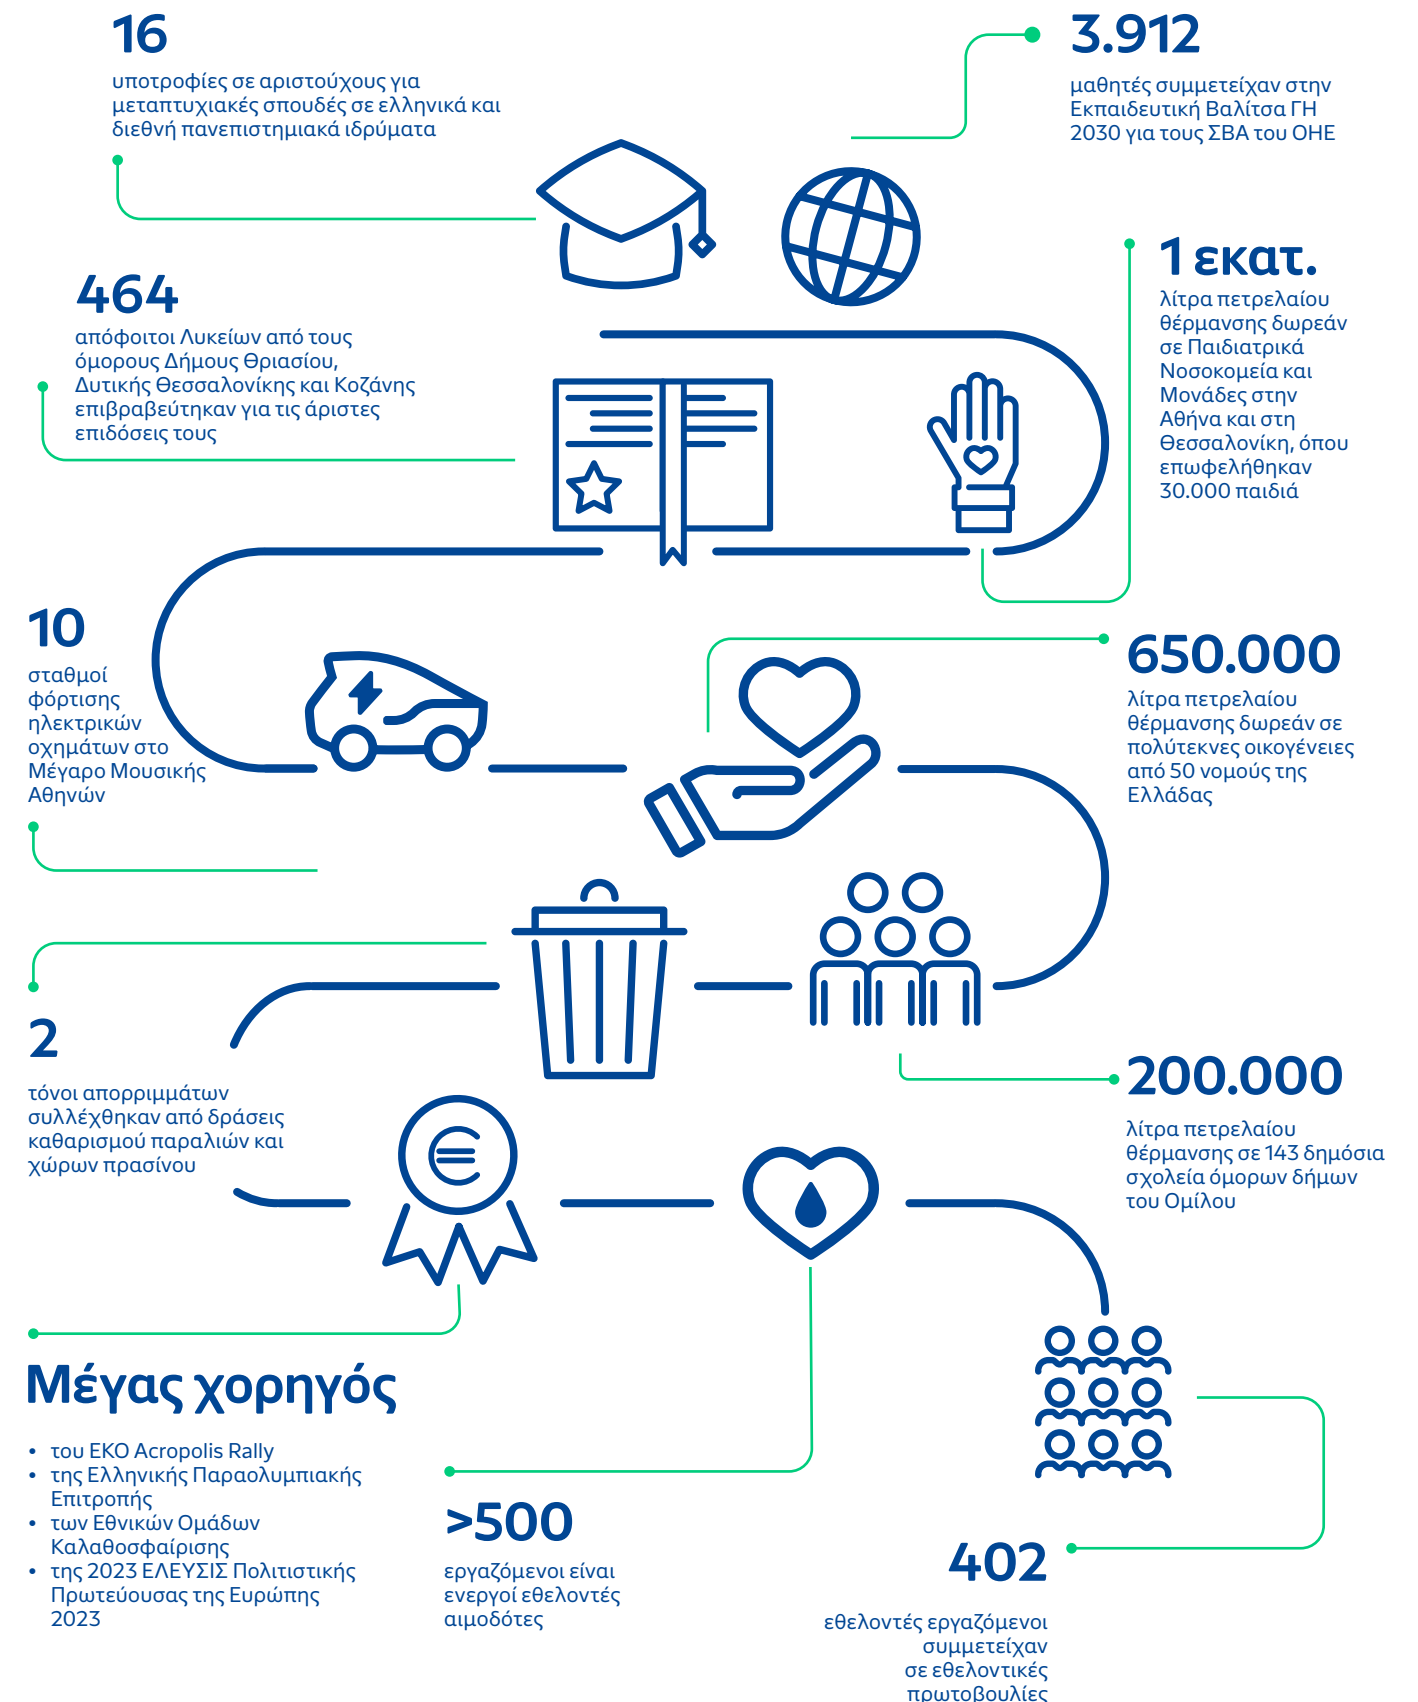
16
υποτροφίες σε αριστούχους για μεταπτυχιακές σπουδές σε ελληνικά και διεθνή πανεπιστημιακά ιδρύματα

3.912
μαθητές συμμετείχαν στην Εκπαιδευτική Βαλίτσα ΓΗ 2030 για τους ΣΒΑ του ΟΗΕ

464
απόφοιτοι Λυκείων από τους όμορους Δήμους Θριασίου, Δυτικής Θεσσαλονίκης και Κοζάνης επιβραβεύτηκαν για τις άριστες επιδόσεις τους

1 εκατ.
λίτρα πετρελαίου θέρμανσης δωρεάν σε Παιδιατρικά Νοσοκομεία και Μονάδες στην Αθήνα και στη Θεσσαλονίκη, όπου επωφελήθηκαν 30.000 παιδιά

10
σταθμοί φόρτισης ηλεκτρικών οχημάτων στο Μέγαρο Μουσικής Αθηνών

650.000
λίτρα πετρελαίου θέρμανσης δωρεάν σε πολύτεκνες οικογένειες από 50 νομούς της Ελλάδας

2
τόνοι απορριμμάτων συλλέχθηκαν από δράσεις καθαρισμού παραλιών και χώρων πρασίνου

200.000
λίτρα πετρελαίου θέρμανσης σε 143 δημόσια σχολεία όμορων δήμων του Ομίλου

Μέγας χορηγός
• του ΕΚΟ Acropolis Rally
• της Ελληνικής Παραολυμπιακής Επιτροπής
• των Εθνικών Ομάδων Καλαθοσφαίρισης
• της 2023 ΕΛΕΥΣΙΣ Πολιτιστικής Πρωτεύουσας της Ευρώπης 2023

>500
εργαζόμενοι είναι ενεργοί εθελοντές αιμοδότες

402
εθελοντές εργαζόμενοι συμμετείχαν σε εθελοντικές πρωτοβουλίες